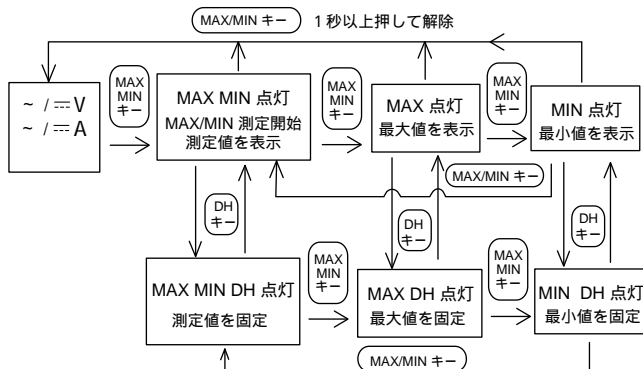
MAX/MIN キー 1秒以上押して解除

~ / ⎓ V
~ / ⎓ A

MAX MIN キー

MAX MIN 点灯
MAX/MIN 測定開始
測定値を表示

MAX MIN キー

MAX 点灯
最大値を表示

MAX MIN キー

MIN 点灯
最小値を表示

MAX/MIN キー

DH キー

DH キー

DH キー

MAX MIN DH 点灯
測定値を固定

MAX MIN キー

MAX DH 点灯
最大値を固定

MAX MIN キー

MIN DH 点灯
最小値を固定

MAX/MIN キー